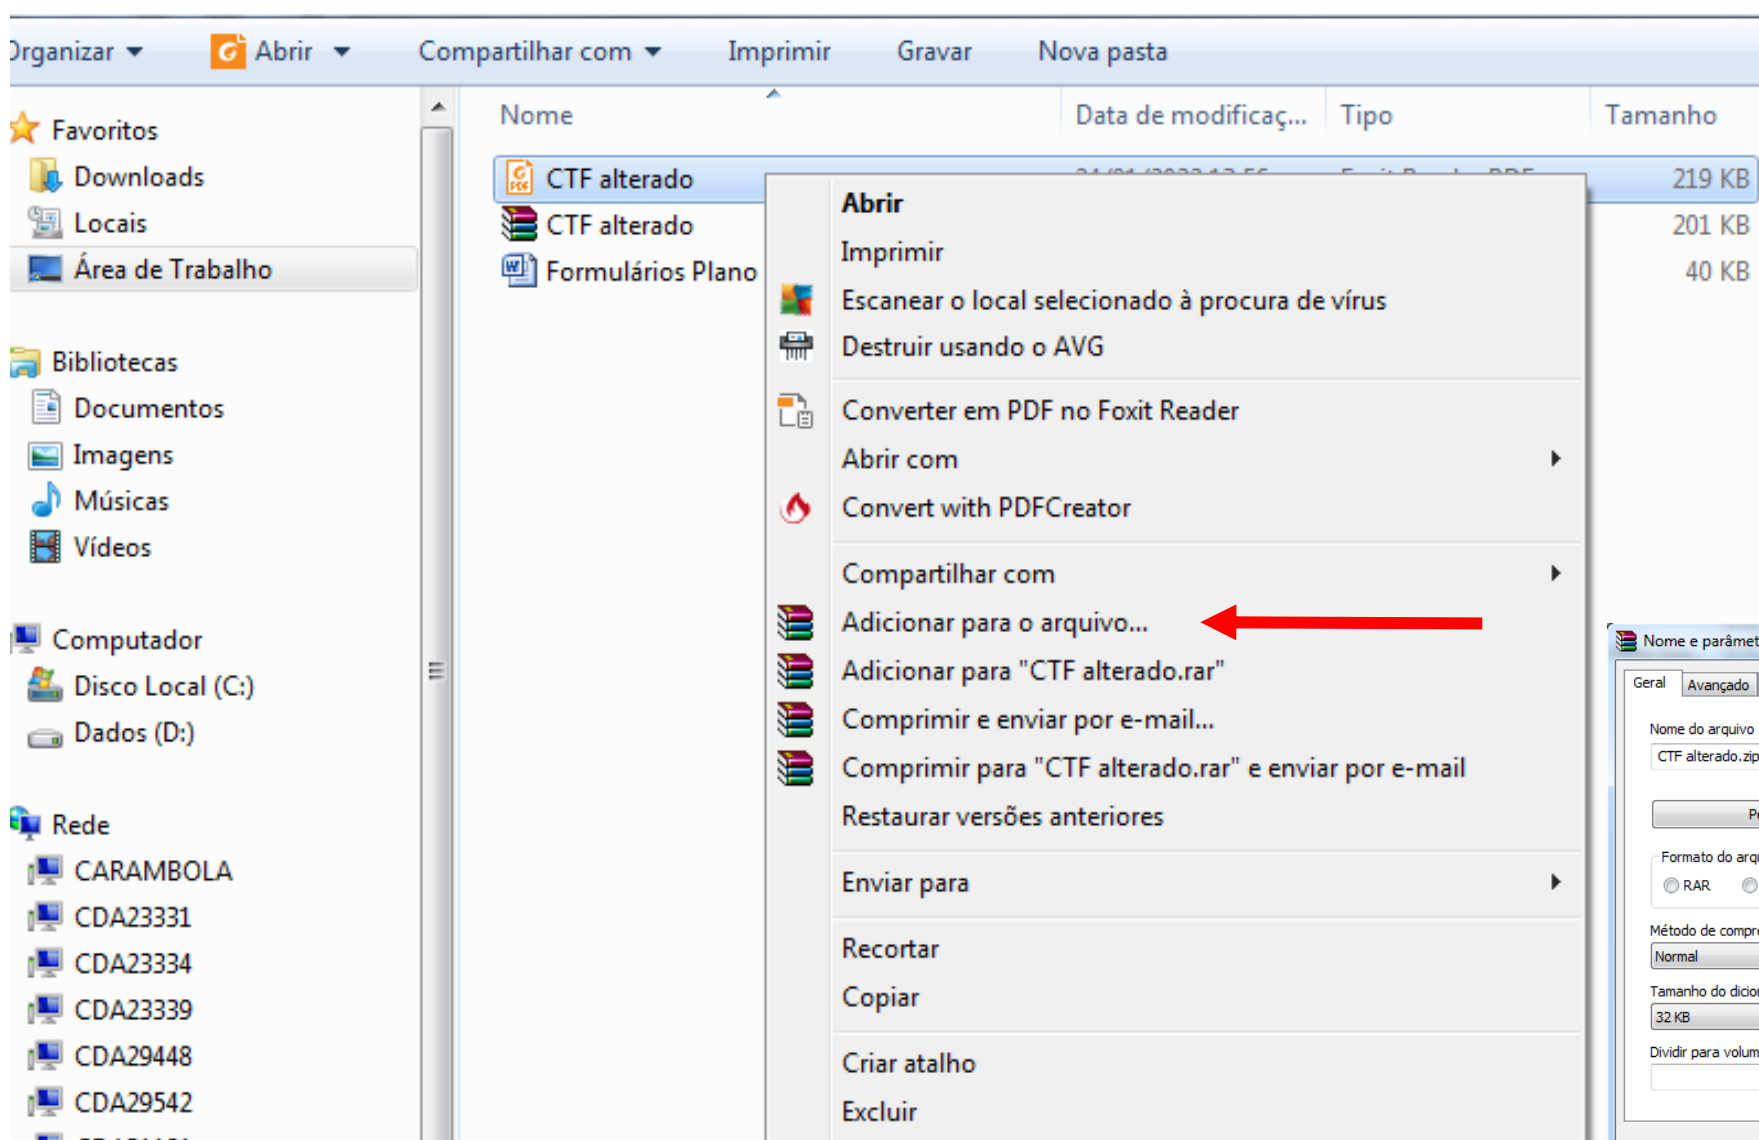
Organizar ▾ Abrir ▾ Compartilhar com ▾ Imprimir Gravar Nova pasta

Favoritos
Downloads
Locais
Área de Trabalho

Bibliotecas
Documentos
Imagens
Músicas
Vídeos

Computador
Disco Local (C:)
Dados (D:)

Rede
CARAMBOLA
CDA23331
CDA23334
CDA23339
CDA29448
CDA29542

| Nome | Data de modificaç... | Tipo | Tamanho |
|---|---|---|---|
| CTF alterado | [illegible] | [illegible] | 219 KB |
| CTF alterado | | | 201 KB |
| Formulários Plano | | | 40 KB |

Abrir
Imprimir
Escanear o local selecionado à procura de vírus
Destruir usando o AVG
Converter em PDF no Foxit Reader
Abrir com
Convert with PDFCreator
Compartilhar com
Adicionar para o arquivo...
Adicionar para "CTF alterado.rar"
Comprimir e enviar por e-mail...
Comprimir para "CTF alterado.rar" e enviar por e-mail
Restaurar versões anteriores
Enviar para
Recortar
Copiar
Criar atalho
Excluir

Nome e parâmet
Geral Avançado
Nome do arquivo
CTF alterado.zip
P
Formato do arq
RAR
Método de compr
Normal
Tamanho do dicio
32 KB
Dividir para volum